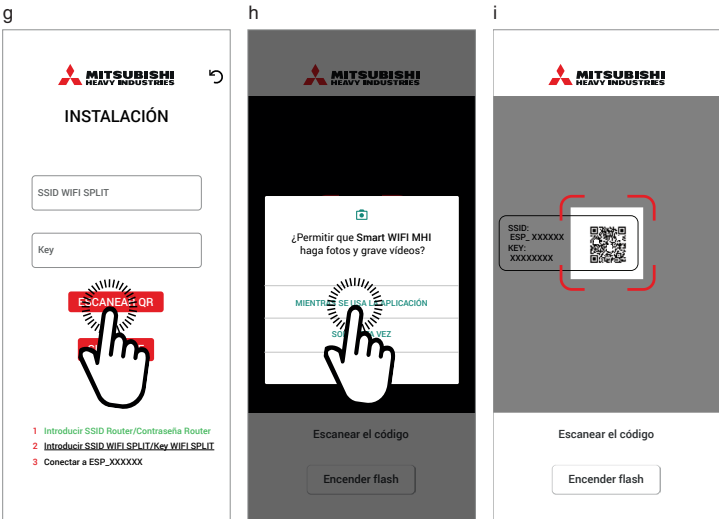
g

MITSUBISHI HEAVY INDUSTRIES

INSTALACIÓN

SSID WIFI SPLIT

Key

ESCANEAR QR

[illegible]

1 Introducir SSID Router/Contraseña Router
2 Introducir SSID WIFI SPLIT/Key WIFI SPLIT
3 Conectar a ESP_XXXXXX

h

MITSUBISHI HEAVY INDUSTRIES

¿Permitir que **Smart WIFI MHI** haga fotos y grave vídeos?

MIENTRAS SE USA LA APLICACIÓN

SOLO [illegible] VEZ

Escanear el código

Encender flash

i

MITSUBISHI HEAVY INDUSTRIES

SSID: ESP_XXXXXX
KEY: XXXXXXXX

Escanear el código

Encender flash